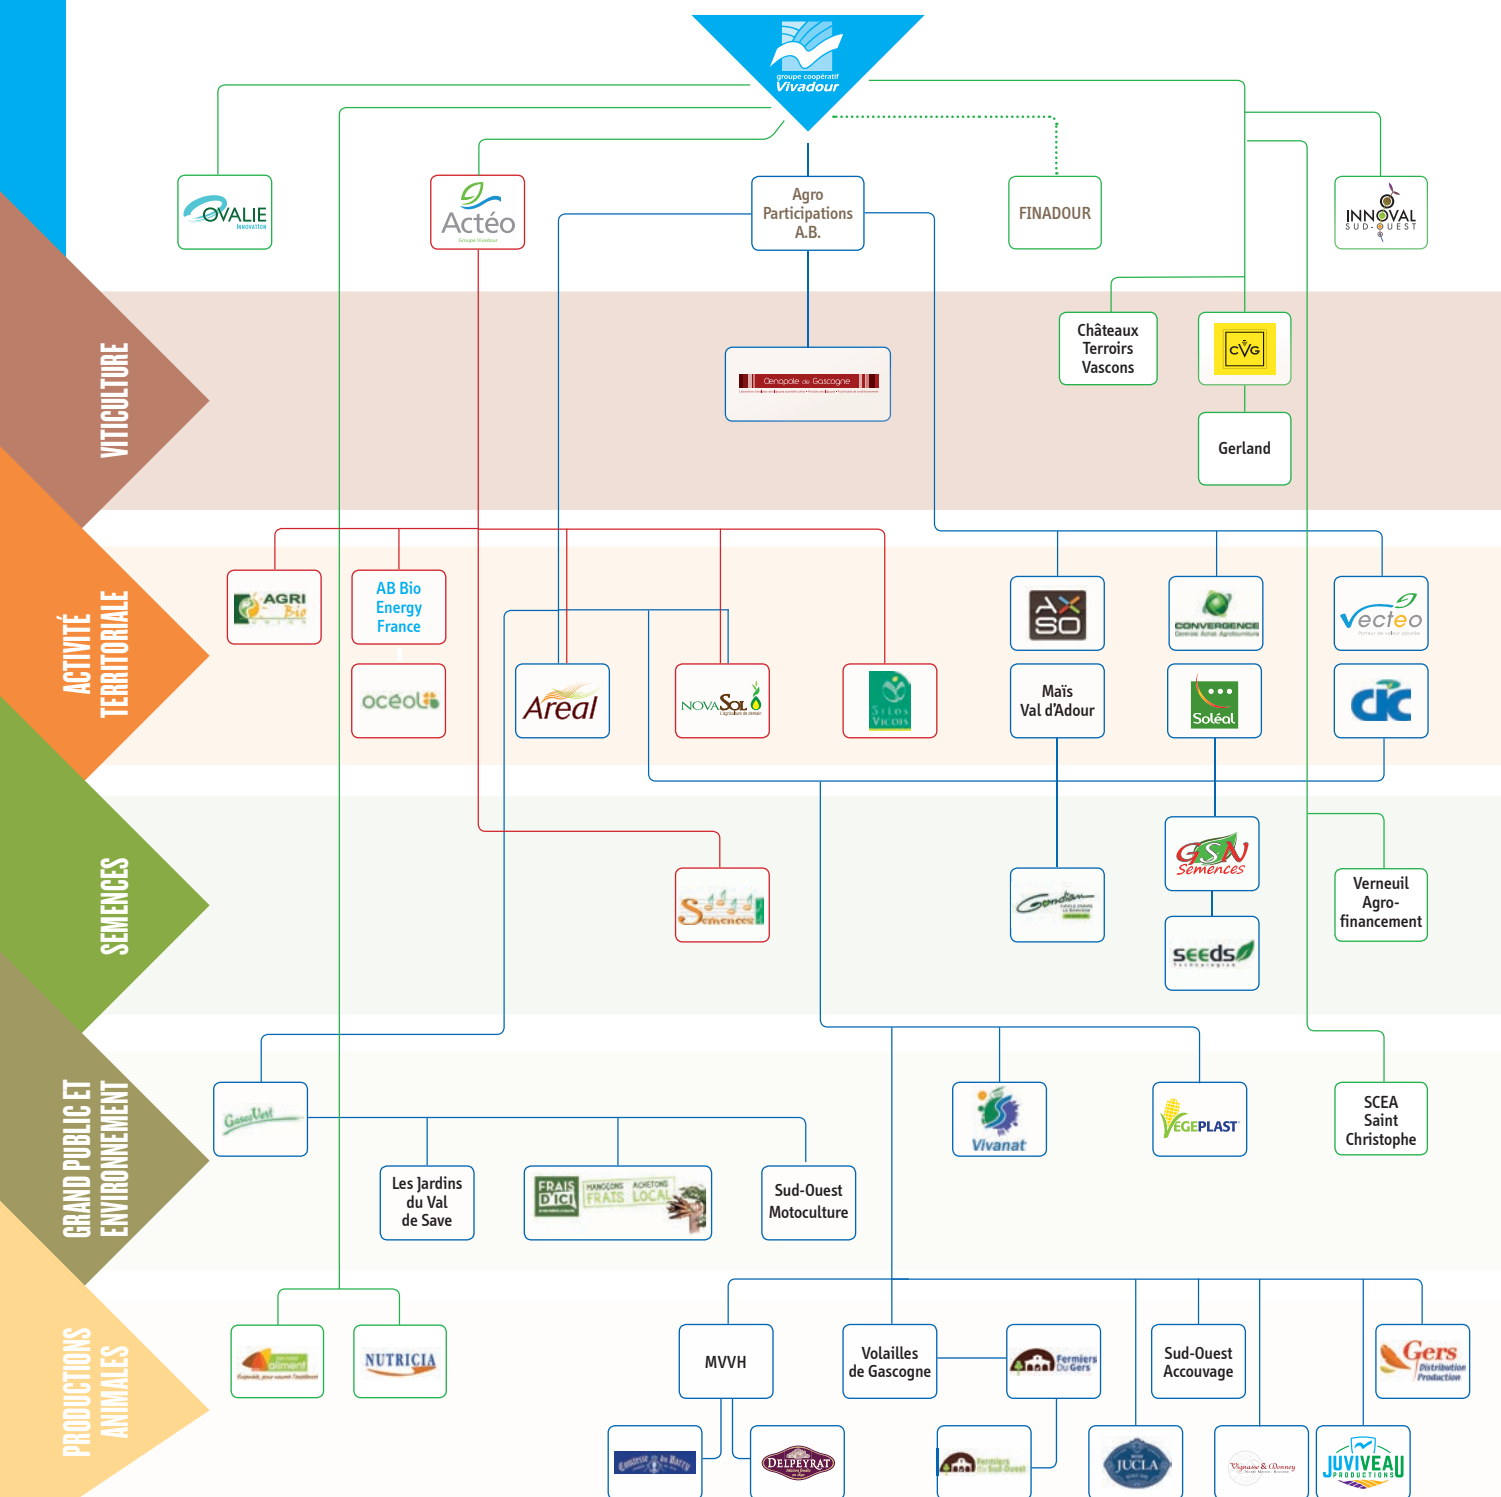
groupe coopératif
Vivadour

OVALIE INNOVATION

Actéo
Groupe Vivadour

Agro Participations A.B.

FINADOUR

INNOVAL SUD-OUEST

VITICULTURE

Oenopole de Gascogne

Châteaux Terroirs Vascons

CVG

Gerland

ACTIVITÉ TERRITORIALE

AGRI Bio

AB Bio Energy France

océol

Areal

NOVASOL

Silos Vicois

AXSO

Maïs Val d'Adour

CONVERGENCE

Soléal

vecteo

cic

SEMENCES

Semences

Gontier

GSN Semences

seeds

Verneuil Agro-financement

GRAND PUBLIC ET ENVIRONNEMENT

GascoVert

Les Jardins du Val de Save

FRAIS D'ICI FRAIS LOCAL

Sud-Ouest Motoculture

Vivanat

VEGEPLAST

SCEA Saint Christophe

PRODUCTIONS ANIMALES

aliment

NUTRICIA

MVVH

Volailles de Gascogne

Fermiers Du Gers

Sud-Ouest Accouvage

Gers Distribution Production

Comtesse du Barry

DELPEYRAT

Fermiers du Sud-Ouest

JUCLA

Vignasse & Monney

JUVIVEAU PRODUCTIONS